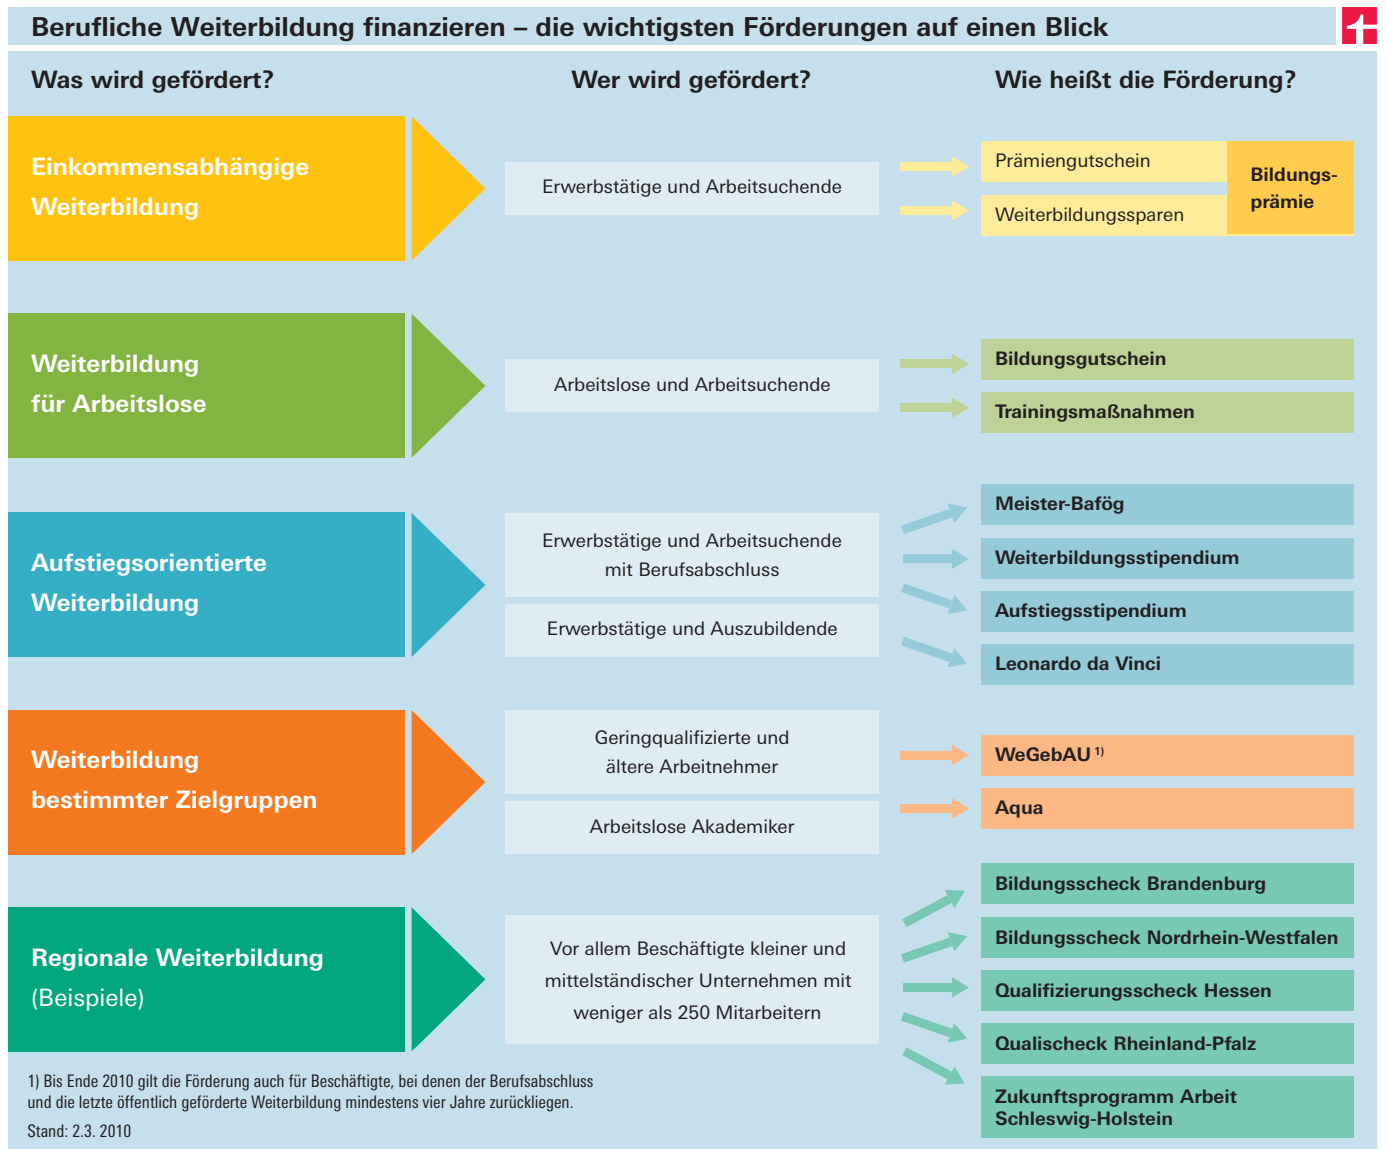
Berufliche Weiterbildung finanzieren – die wichtigsten Förderungen auf einen Blick

Was wird gefördert?

Wer wird gefördert?

Wie heißt die Förderung?

Einkommensabhängige Weiterbildung

Erwerbstätige und Arbeitsuchende

Prämiengutschein

Weiterbildungssparen

Bildungsprämie

Weiterbildung für Arbeitslose

Arbeitslose und Arbeitsuchende

Bildungsgutschein

Trainingsmaßnahmen

Aufstiegsorientierte Weiterbildung

Erwerbstätige und Arbeitsuchende mit Berufsabschluss

Erwerbstätige und Auszubildende

Meister-Bafög

Weiterbildungsstipendium

Aufstiegsstipendium

Leonardo da Vinci

Weiterbildung bestimmter Zielgruppen

Geringqualifizierte und ältere Arbeitnehmer

Arbeitslose Akademiker

WeGebAU $^{1)}$

Aqua

Regionale Weiterbildung (Beispiele)

Vor allem Beschäftigte kleiner und mittelständischer Unternehmen mit weniger als 250 Mitarbeitern

Bildungsscheck Brandenburg

Bildungsscheck Nordrhein-Westfalen

Qualifizierungsscheck Hessen

Qualischeck Rheinland-Pfalz

Zukunftsprogramm Arbeit Schleswig-Holstein

1) Bis Ende 2010 gilt die Förderung auch für Beschäftigte, bei denen der Berufsabschluss und die letzte öffentlich geförderte Weiterbildung mindestens vier Jahre zurückliegen.

Stand: 2.3. 2010